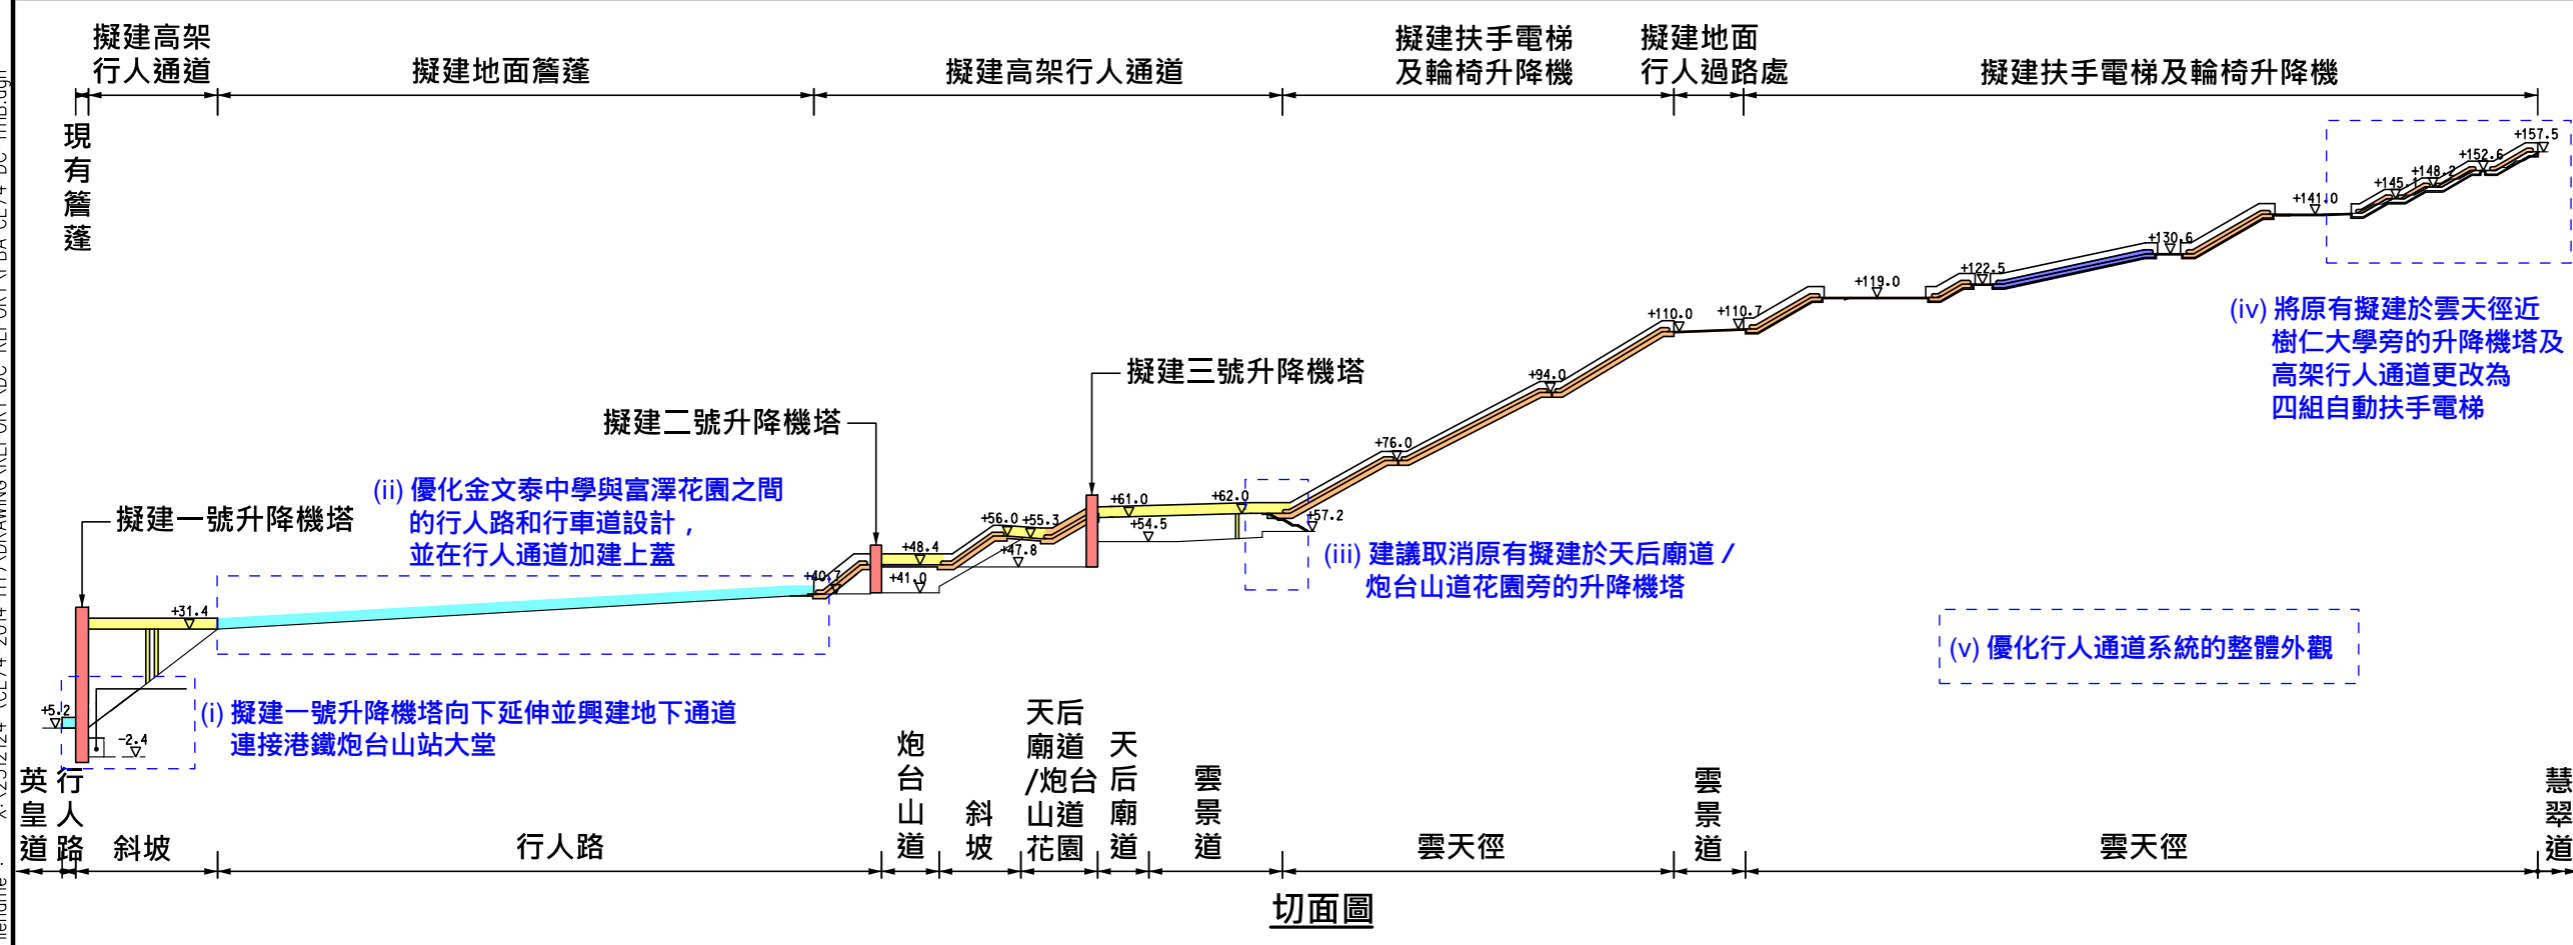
擬建高架行人通道

擬建地面簷蓬

擬建高架行人通道

擬建扶手電梯及輪椅升降機

擬建地面行人過路處

擬建扶手電梯及輪椅升降機

現有簷蓬

+157.5
+152.6
+148.2
+145.1
+141.0
+130.6
+122.5
+119.0
+110.0
+110.7
+94.0
+76.0
+62.0
+61.0
+57.2
+56.0
+55.3
+54.5
+48.4
+47.8
+41.0
+40.7
+31.4
+5.2
-2.4

(iv) 將原有擬建於雲天徑近樹仁大學旁的升降機塔及高架行人通道更改為四組自動扶手電梯

擬建三號升降機塔

擬建二號升降機塔

(ii) 優化金文泰中學與富澤花園之間的行人路和行車道設計，並在行人通道加建上蓋

擬建一號升降機塔

(iii) 建議取消原有擬建於天后廟道／炮台山道花園旁的升降機塔

(v) 優化行人通道系統的整體外觀

(i) 擬建一號升降機塔向下延伸並興建地下通道連接港鐵炮台山站大堂

英皇道

行人路

斜坡

行人路

炮台山道

斜坡

天后廟道/炮台山道花園

天后廟道

雲景道

雲天徑

雲景道

雲天徑

慧翠道

切面圖